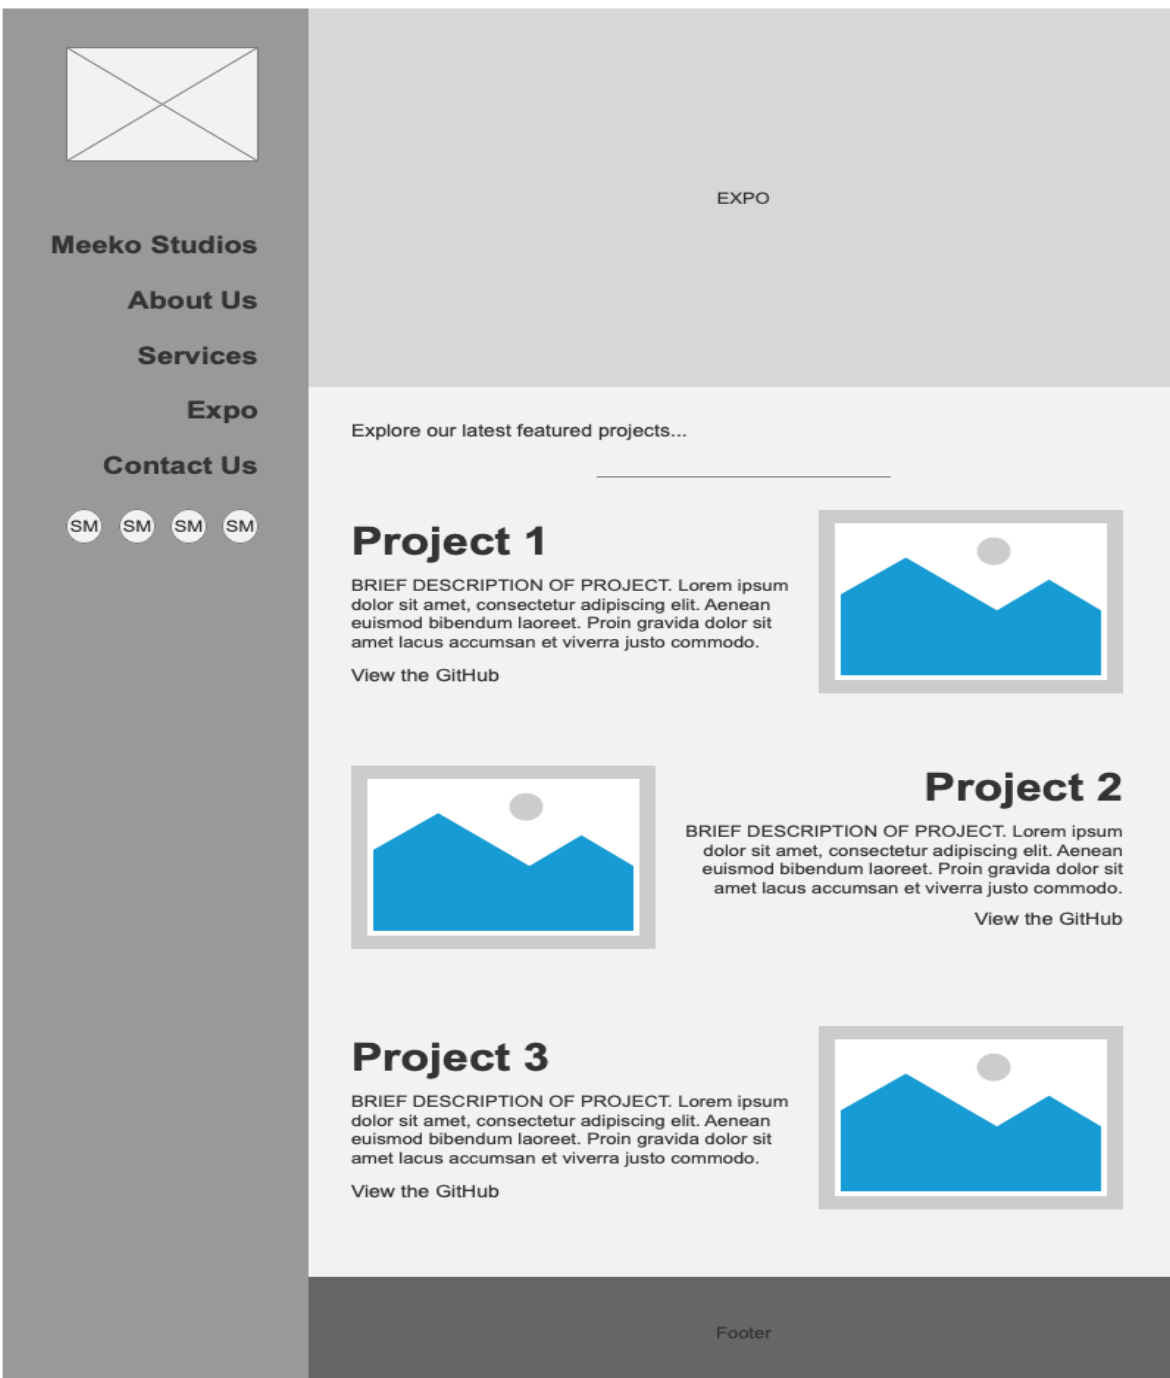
Meeko Studios

About Us

Services

Expo

Contact Us

SM SM SM SM

EXPO

Explore our latest featured projects...

Project 1

BRIEF DESCRIPTION OF PROJECT. Lorem ipsum dolor sit amet, consectetur adipiscing elit. Aenean euismod bibendum laoreet. Proin gravida dolor sit amet lacus accumsan et viverra justo commodo.

View the GitHub

Project 2

BRIEF DESCRIPTION OF PROJECT. Lorem ipsum dolor sit amet, consectetur adipiscing elit. Aenean euismod bibendum laoreet. Proin gravida dolor sit amet lacus accumsan et viverra justo commodo.

View the GitHub

Project 3

BRIEF DESCRIPTION OF PROJECT. Lorem ipsum dolor sit amet, consectetur adipiscing elit. Aenean euismod bibendum laoreet. Proin gravida dolor sit amet lacus accumsan et viverra justo commodo.

View the GitHub

Footer